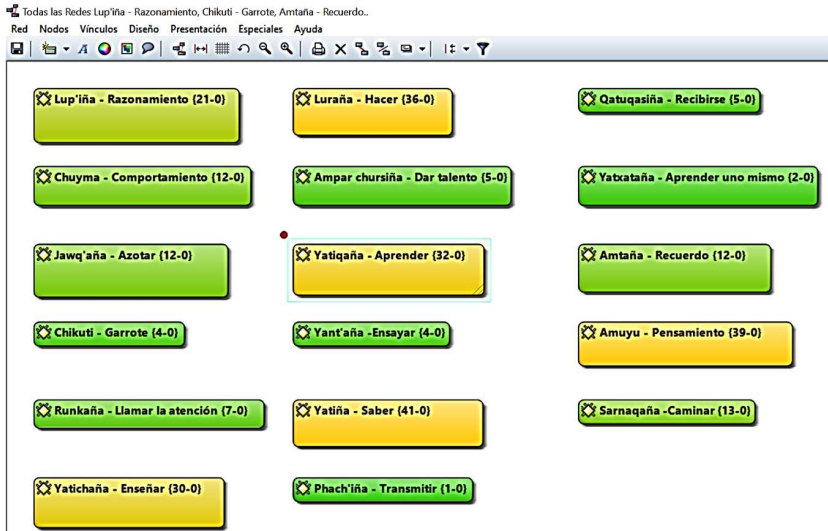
Todas las Redes Lup'iña - Razonamiento, Chikuti - Garrote, Amtaña - Recuerdo..

Red Nodos Vínculos Diseño Presentación Especiales Ayuda

Lup'iña - Razonamiento {21-0}

Luraña - Hacer {36-0}

Qatuqasiña - Recibirse {5-0}

Chuyma - Comportamiento {12-0}

Ampar chursiña - Dar talento {5-0}

Yatxataña - Aprender uno mismo {2-0}

Jawq'aña - Azotar {12-0}

Yatiqaña - Aprender {32-0}

Amtaña - Recuerdo {12-0}

Chikuti - Garrote {4-0}

Yant'aña -Ensayar {4-0}

Amuyu - Pensamiento {39-0}

Runkaña - Llamar la atención {7-0}

Yatiña - Saber {41-0}

Sarnaqaña -Caminar {13-0}

Yatichaña - Enseñar {30-0}

Phach'iña - Transmitir {1-0}